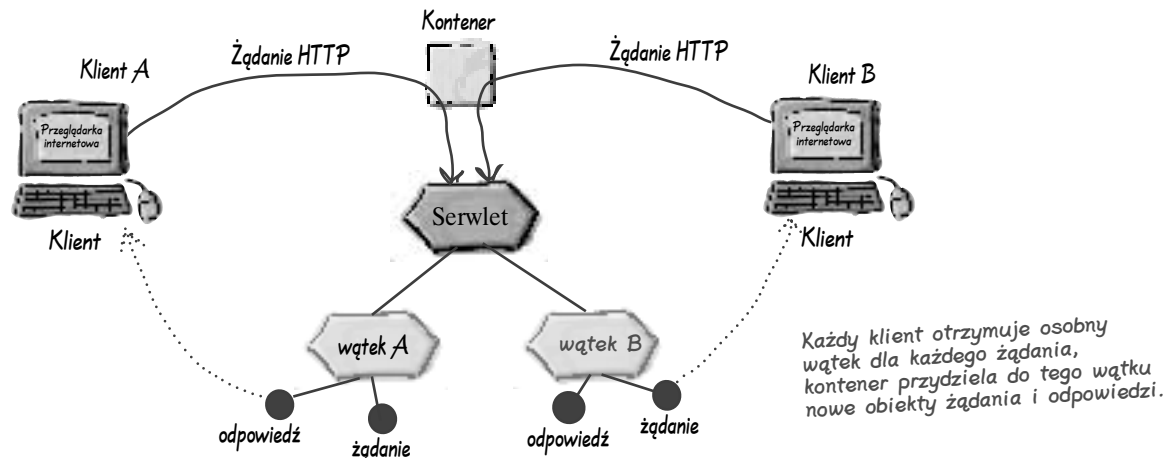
Kontener

Żądanie HTTP

Żądanie HTTP

Klient A

Klient B

Przeglądarka internetowa

Przeglądarka internetowa

Serwlet

Klient

Klient

wątek A

wątek B

Każdy klient otrzymuje osobny wątek dla każdego żądania, kontener przydziela do tego wątku nowe obiekty żądania i odpowiedzi.

odpowiedź

żądanie

odpowiedź

żądanie